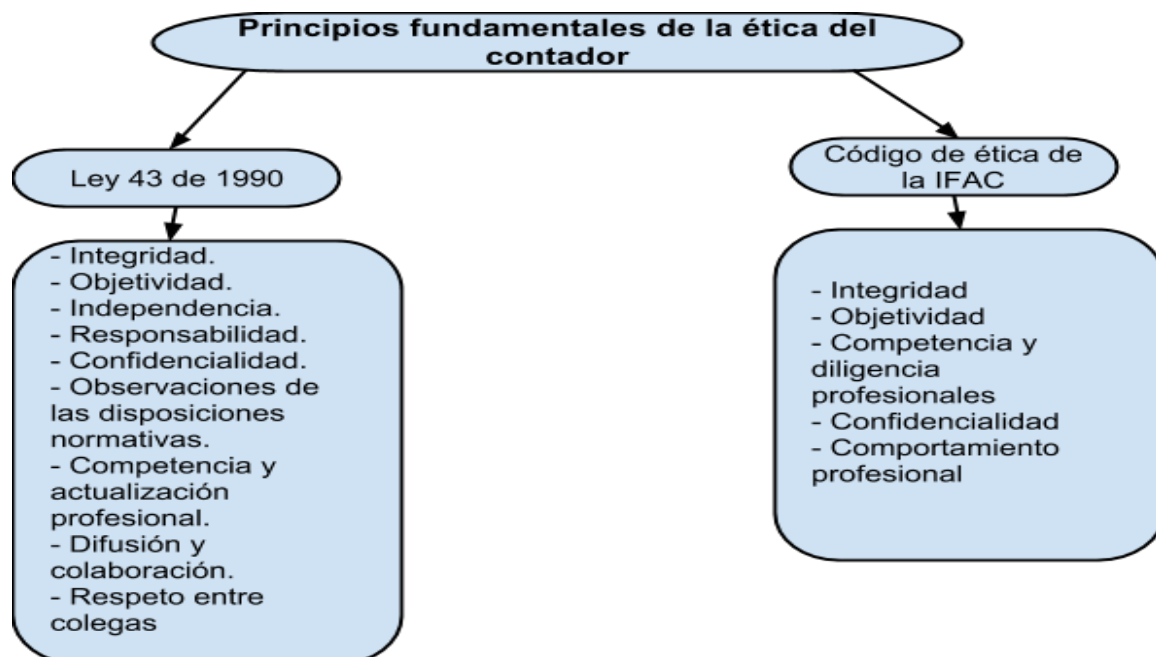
Principios fundamentales de la ética del contador

Ley 43 de 1990

- Integridad.
- Objetividad.
- Independencia.
- Responsabilidad.
- Confidencialidad.
- Observaciones de las disposiciones normativas.
- Competencia y actualización profesional.
- Difusión y colaboración.
- Respeto entre colegas

Código de ética de la IFAC

- Integridad
- Objetividad
- Competencia y diligencia profesionales
- Confidencialidad
- Comportamiento profesional